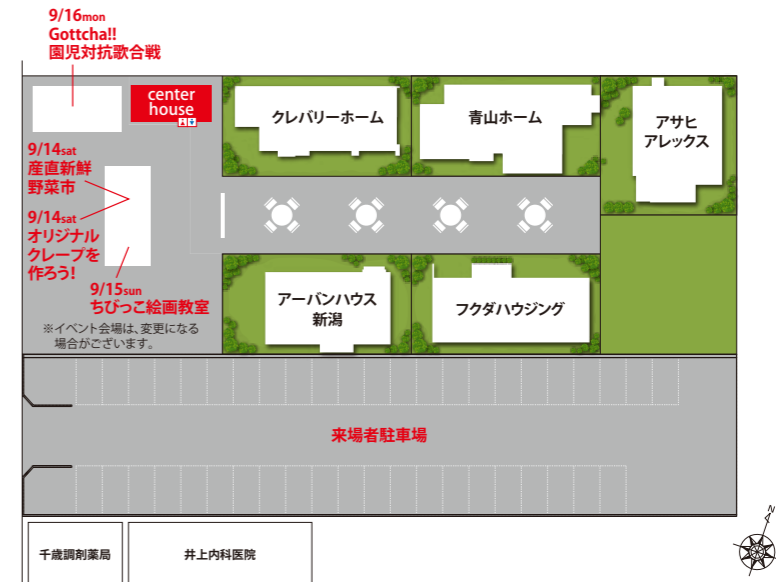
9/16mon
Gottcha!!
園児対抗歌合戦

center house

9/14sat
産直新鮮
野菜市

9/14sat
オリジナル
クレープを
作ろう!

9/15sun
ちびっこ絵画教室

※イベント会場は、変更になる場合がございます。

クレバリーホーム

青山ホーム

アサヒ
アレックス

アーバンハウス
新潟

フクダハウジング

来場者駐車場

千歳調剤薬局

井上内科医院

N